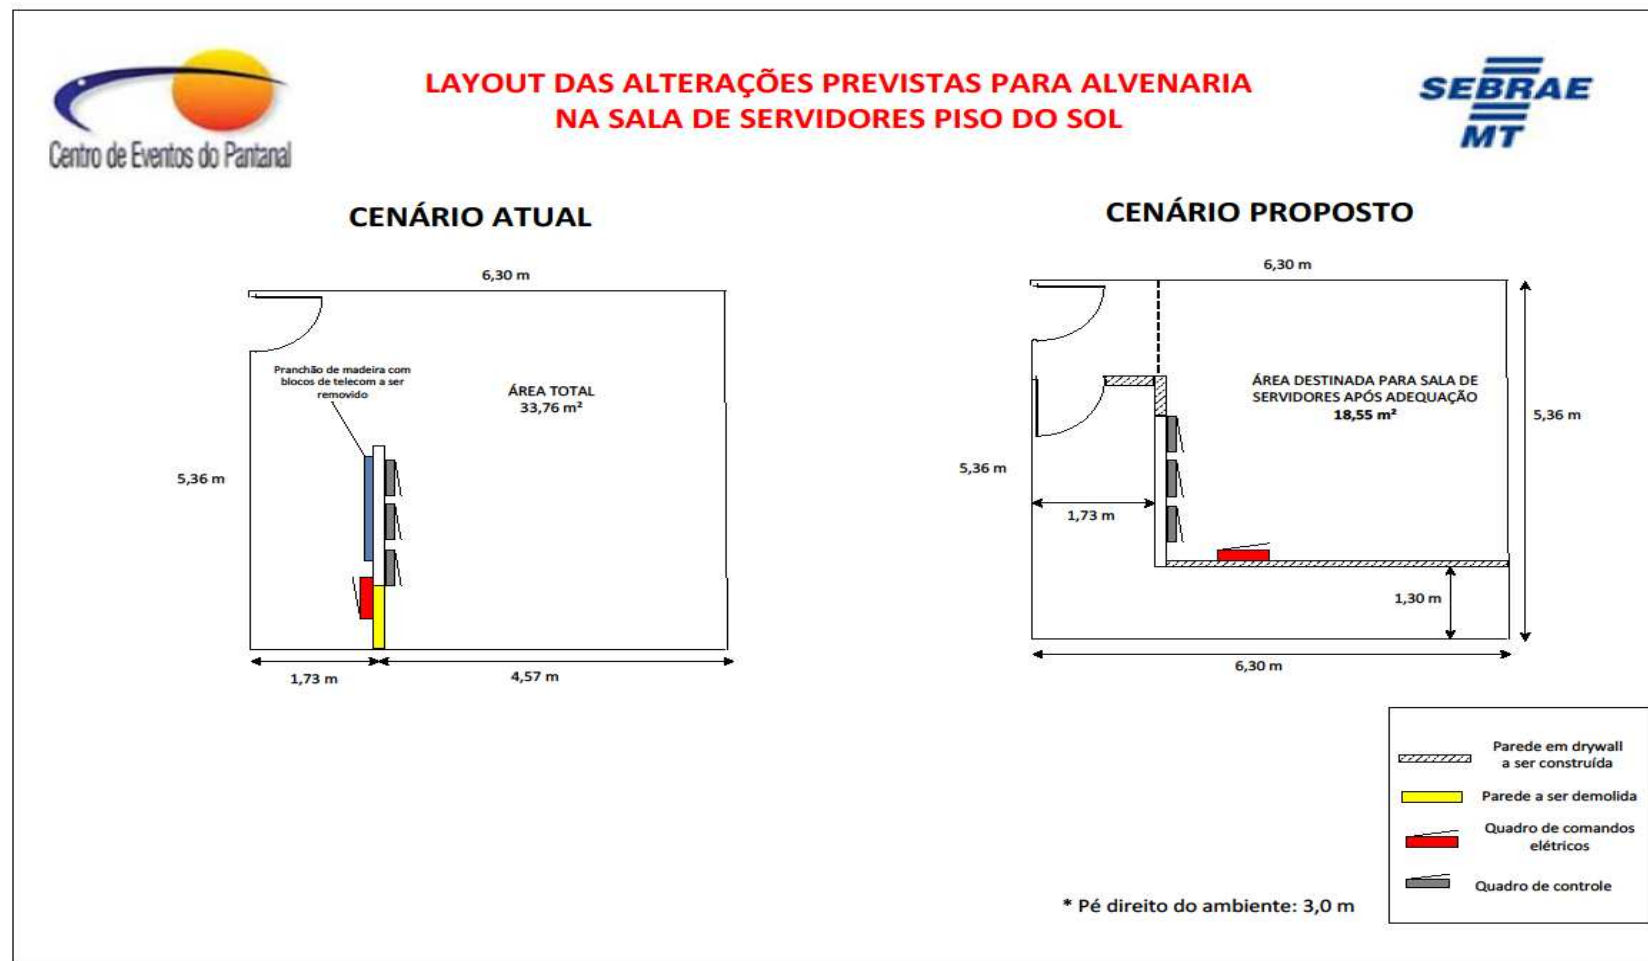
Centro de Eventos do Pantanal

LAYOUT DAS ALTERAÇÕES PREVISTAS PARA ALVENARIA NA SALA DE SERVIDORES PISO DO SOL

SEBRAE MT

CENÁRIO ATUAL

6,30 m

Pranchão de madeira com blocos de telecom a ser removido

ÁREA TOTAL
33,76 m²

5,36 m

1,73 m

4,57 m

CENÁRIO PROPOSTO

6,30 m

ÁREA DESTINADA PARA SALA DE SERVIDORES APÓS ADEQUAÇÃO
18,55 m²

5,36 m

5,36 m

1,73 m

1,30 m

6,30 m

Parede em drywall a ser construída

Parede a ser demolida

Quadro de comandos elétricos

Quadro de controle

* Pé direito do ambiente: 3,0 m